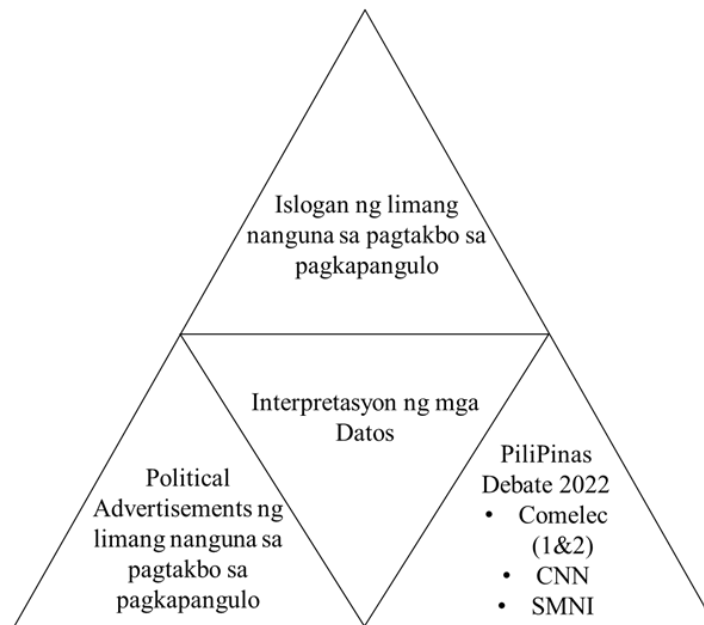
Islogan ng limang nanguna sa pagtakbo sa pagkapangulo

Interpretasyon ng mga Datos

Political Advertisements ng limang nanguna sa pagtakbo sa pagkapangulo

PiliPinas Debate 2022
• Comelec (1&2)
• CNN
• SMNI